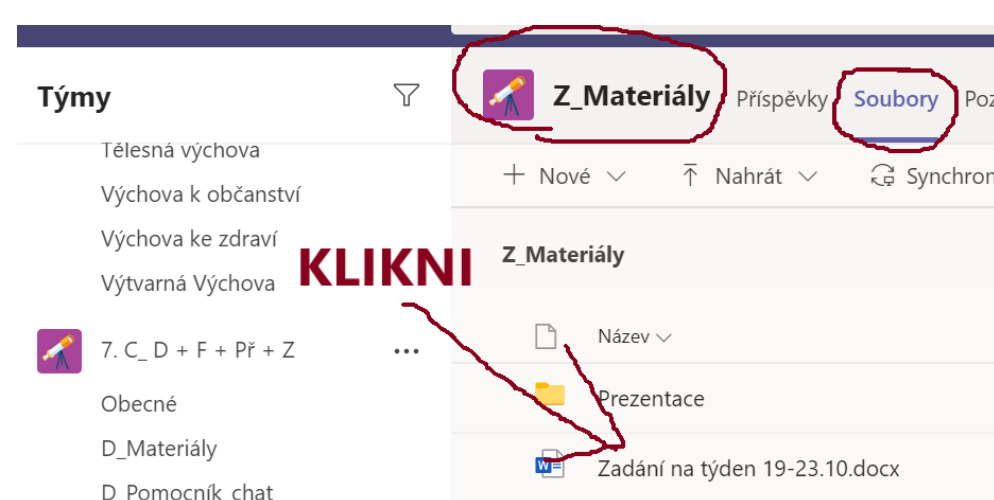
Týmy

Tělesná výchova

Výchova k občanství

Výchova ke zdraví

Výtvarná Výchova

7. C_ D + F + Př + Z

Obecné

D_Materiály

D_Pomocník_chat

Z_Materiály

Příspěvky

Soubory

Poz

+ Nové

Nahrát

Synchron

KLIKNI

Z_Materiály

Název

Prezentace

Zadání na týden 19-23.10.docx